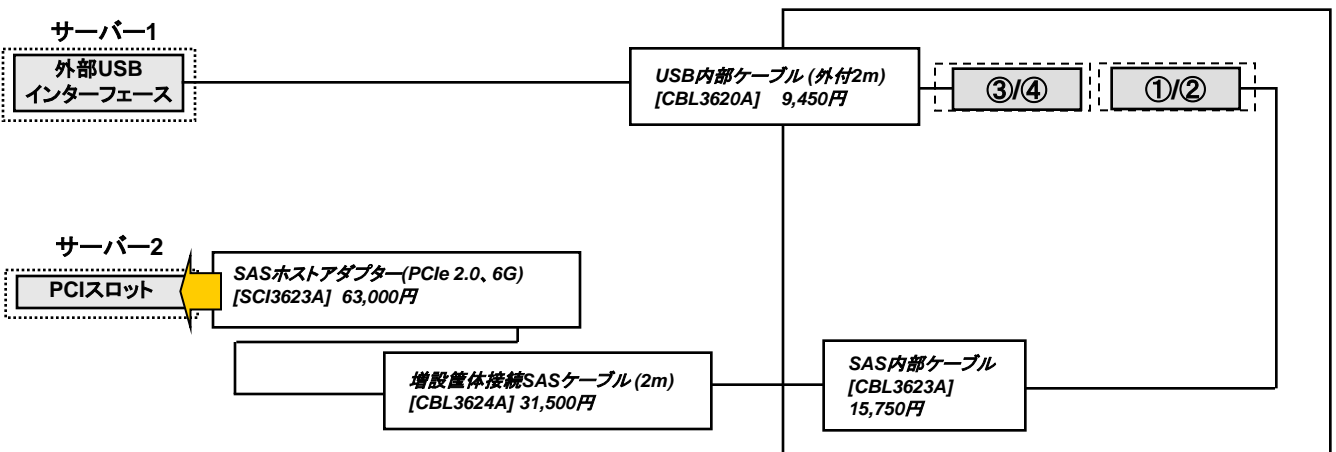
サーバー1

外部USB
インターフェース

USB内部ケーブル (外付2m)
[CBL3620A] 9,450円

③/④

①/②

サーバー2

PCIスロット

SASホストアダプター(PCIe 2.0、6G)
[SCI3623A] 63,000円

増設筐体接続SASケーブル (2m)
[CBL3624A] 31,500円

SAS内部ケーブル
[CBL3623A]
15,750円